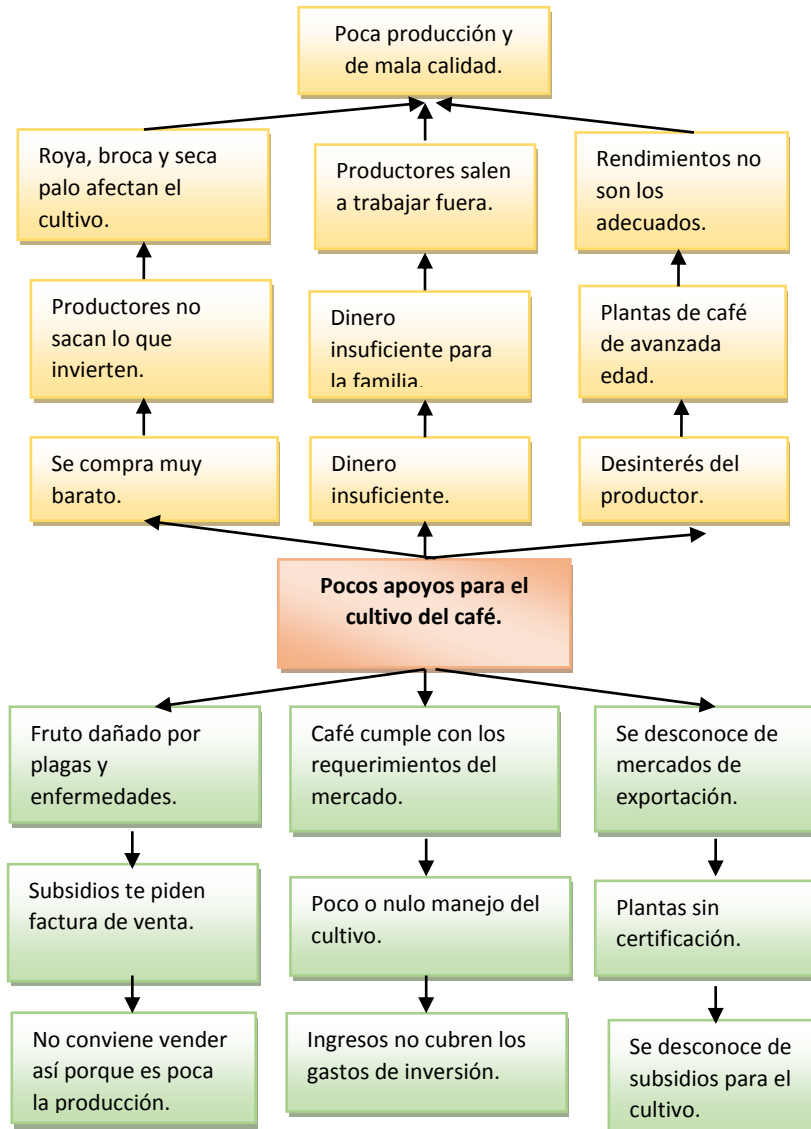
Poca producción y de mala calidad.

Roya, broca y seca palo afectan el cultivo.

Productores salen a trabajar fuera.

Rendimientos no son los adecuados.

Productores no sacan lo que invierten.

Dinero insuficiente para la familia.

Plantas de café de avanzada edad.

Se compra muy barato.

Dinero insuficiente.

Desinterés del productor.

**Pocos apoyos para el cultivo del café.**

Fruto dañado por plagas y enfermedades.

Café cumple con los requerimientos del mercado.

Se desconoce de mercados de exportación.

Subsidios te piden factura de venta.

Poco o nulo manejo del cultivo.

Plantas sin certificación.

No conviene vender así porque es poca la producción.

Ingresos no cubren los gastos de inversión.

Se desconoce de subsidios para el cultivo.